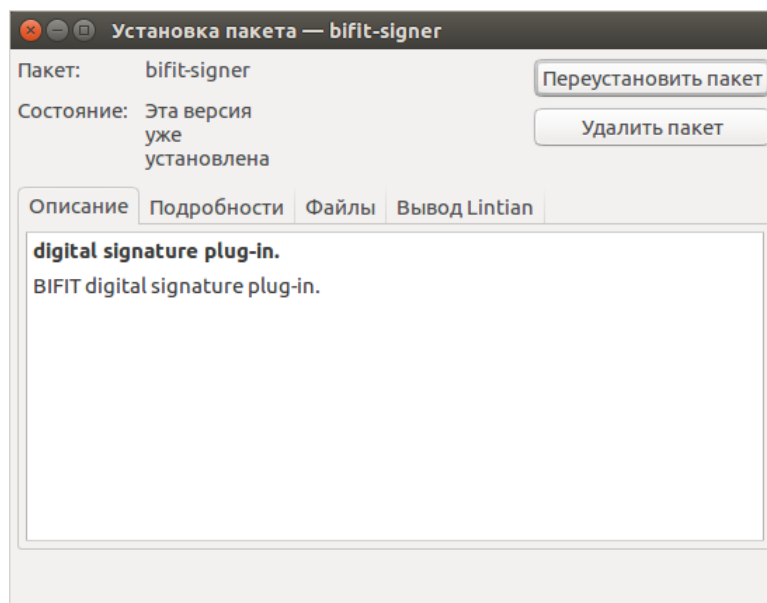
Установка пакета — bifit-signer

Пакет: bifit-signer

Состояние: Эта версия уже установлена

Переустановить пакет

Удалить пакет

Описание | Подробности | Файлы | Вывод Lintian

**digital signature plug-in.**

BIFIT digital signature plug-in.